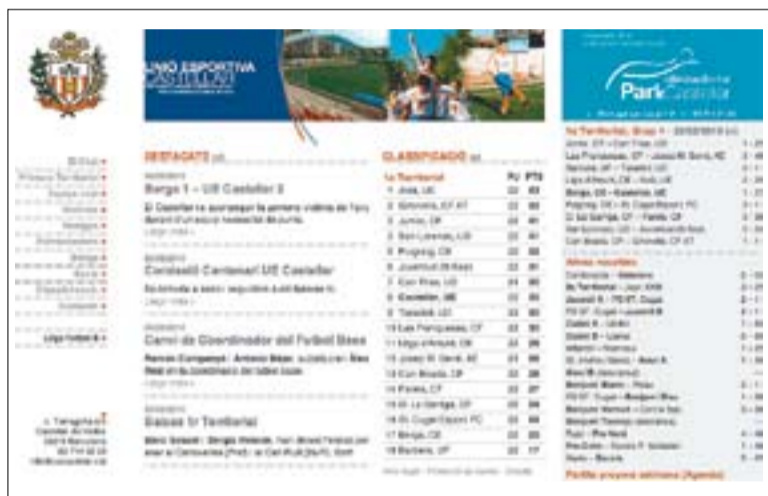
UNIÓ ESPORTIVA CASTELLAR

Park Castellar

DESTACATS

Borge 1 – UE Castellar 2

El Castellar ha aconseguit la primera victòria de l'any davant d'un equip necessitat de punts.
Llegir més »

Comissió Centenari UE Castellar

Llegir més »

Canvi de Coordinador del Futbol Base

Ramon Company i Antonio Bayo
Llegir més »

Baixes 1r Territorial

Llegir més »

CLASSIFICACIÓ

| 1a Territorial | PJ | PTS |
|---|---|---|
| 1 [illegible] | 22 | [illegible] |
| 2 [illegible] | 22 | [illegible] |
| 3 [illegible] | 22 | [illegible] |
| 4 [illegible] | 22 | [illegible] |
| 5 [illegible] | 22 | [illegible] |
| 6 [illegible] | 22 | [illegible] |
| 7 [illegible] | 22 | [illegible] |
| 8 Castellar, UE | 22 | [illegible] |
| 9 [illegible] | 22 | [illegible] |
| 10 Les Franqueses, CF | 22 | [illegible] |
| 11 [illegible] | 22 | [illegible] |
| 12 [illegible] | 22 | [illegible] |
| 13 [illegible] | 22 | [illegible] |
| 14 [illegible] | 22 | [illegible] |
| 15 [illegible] | 22 | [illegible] |
| 16 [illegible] | 22 | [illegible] |
| 17 Borge, CE | 22 | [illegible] |
| 18 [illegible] | 22 | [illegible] |

1a Territorial, Grup 1

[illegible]

Altres resultats

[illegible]

Partits propera setmana (Agenda)

El Club
Primera Territorial
Futbol base
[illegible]
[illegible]
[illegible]
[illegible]
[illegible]
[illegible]

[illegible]